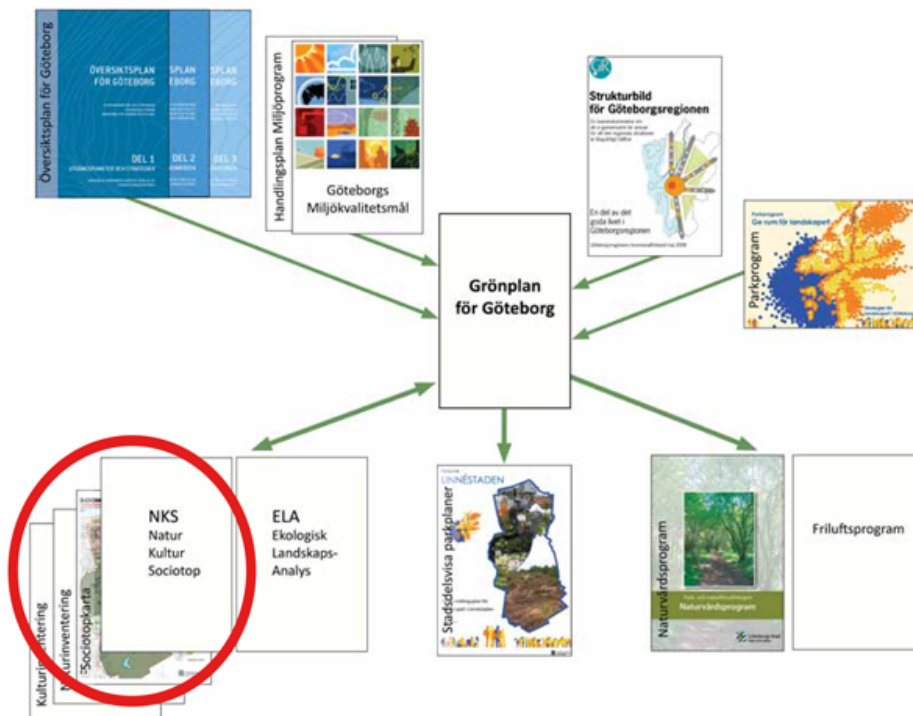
Översiktsplan för Göteborg

ÖVERSIKTSPLAN FÖR GÖTEBORG

DEL 1

PLAN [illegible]TEBORG

DEL 2

PLAN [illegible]TEBORG

DEL 3

Handlingsplan Miljöprogram

Göteborgs Miljökvalitetsmål

Strukturbild för Göteborgsregionen

En del av det goda livet i Göteborgsregionen

Parkprogram

Parkprogram Ge rum för landskapet

Grönplan för Göteborg

NKS
Natur
Kultur
Sociotop

Kulturinventering

Naturinventering

Sociotopkarta

ELA
Ekologisk
Landskaps-
Analys

LINNÉSTADEN

Stadsdelsvisa parkplaner

Naturvårdsprogram

Naturvårdsprogram

Friluftsprogram